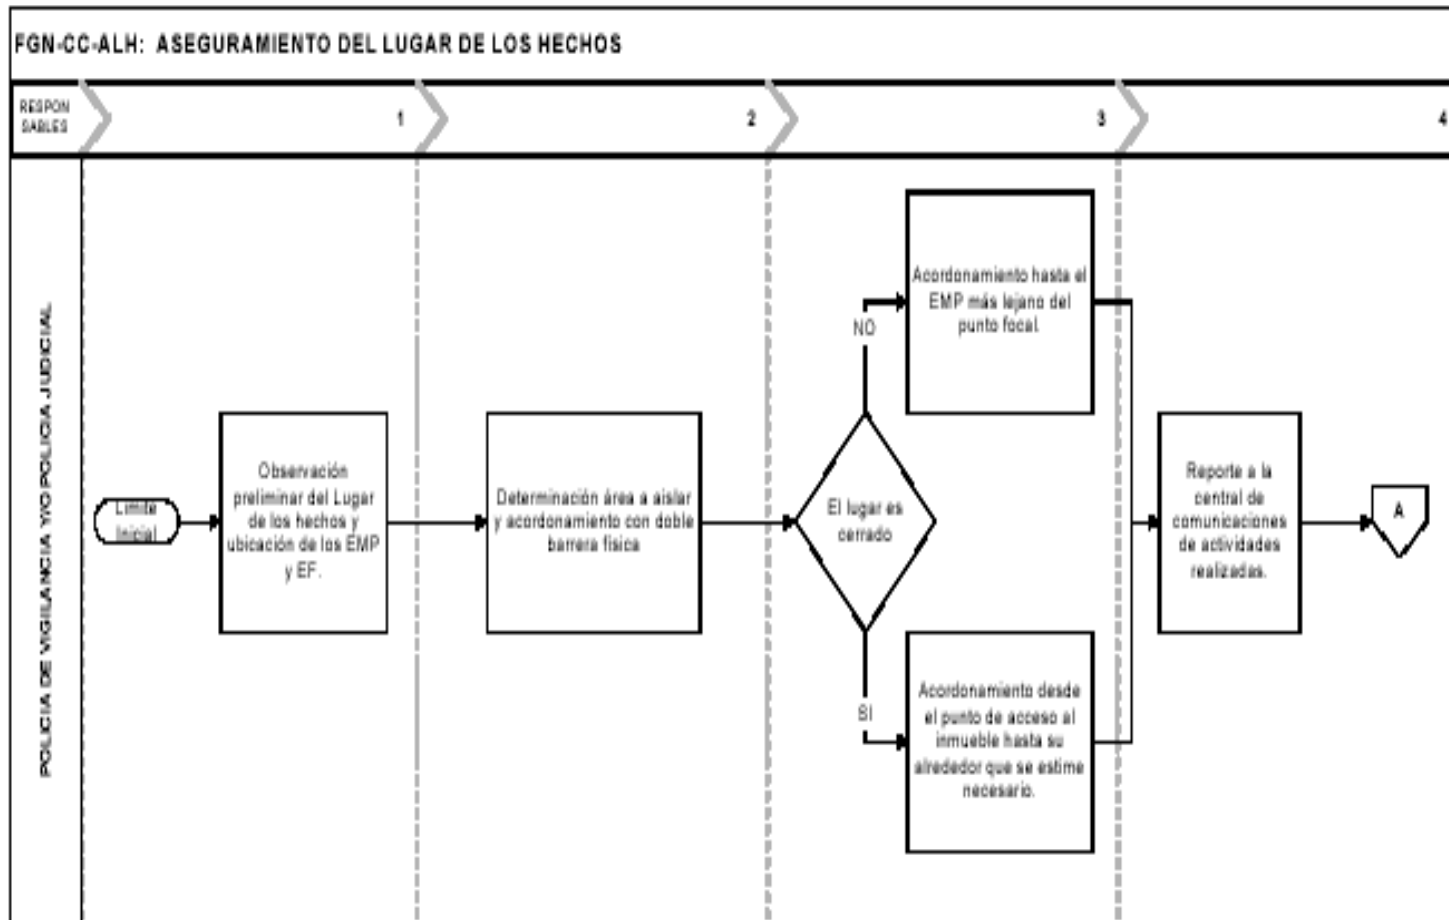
FGN-CC-ALH: ASEGURAMIENTO DEL LUGAR DE LOS HECHOS

RESPON SABLES

1

2

3

4

POLICIA DE VIGILANCIA Y/O POLICIA JUDICIAL

Limite Inicial

Observación preliminar del Lugar de los hechos y ubicación de los EMP y EF.

Determinación área a aislar y acordonamiento con doble barrera física

El lugar es cerrado

NO

Acordonamiento hasta el EMP más lejano del punto focal.

SI

Acordonamiento desde el punto de acceso al inmueble hasta su alrededor que se estime necesario.

Reporte a la central de comunicaciones de actividades realizadas.

A